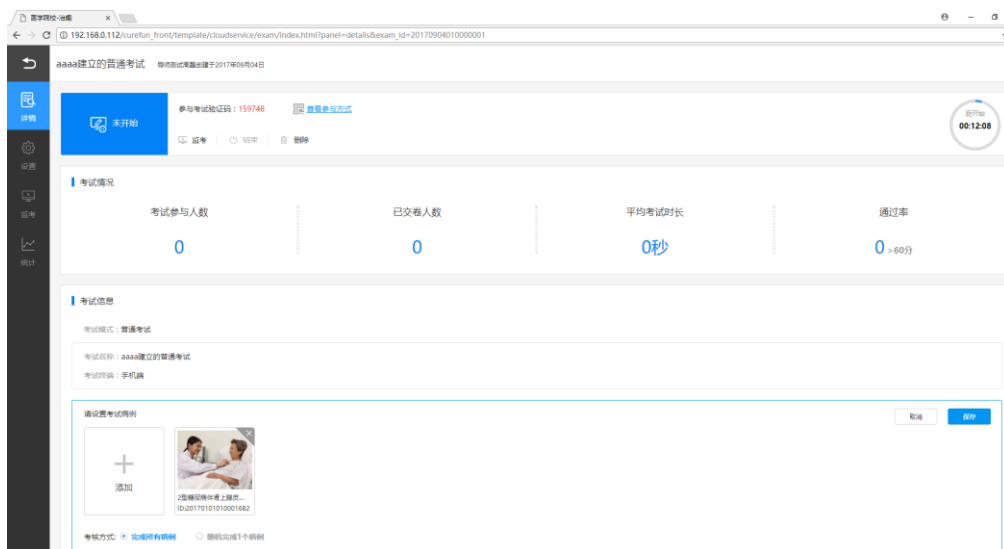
医学网校-治疗 ×

192.168.0.112/curefun_front/template/cloudservice/exam/index.html?panel=details&exam_id=20170904010000001

aaaa建立的普通考试 导师测试需要创建于2017年09月04日

详情

设置

监考

统计

未开始

参与考试验证码：159748

查看参与方式

监考 | 结束 | 删除

距开始
00:12:08

考试情况

| 考试参与人数 | 已交卷人数 | 平均考试时长 | 通过率 |
|---|---|---|---|
| 0 | 0 | 0秒 | 0 >60分 |

考试信息

考试模式：普通考试

考试名称：aaaa建立的普通考试

考试终端：手机端

请设置考试病例

取消 保存

添加

2型糖尿病伴肾上腺质...
ID:20170101010001682

考核方式： 完成所有病例 随机完成1个病例